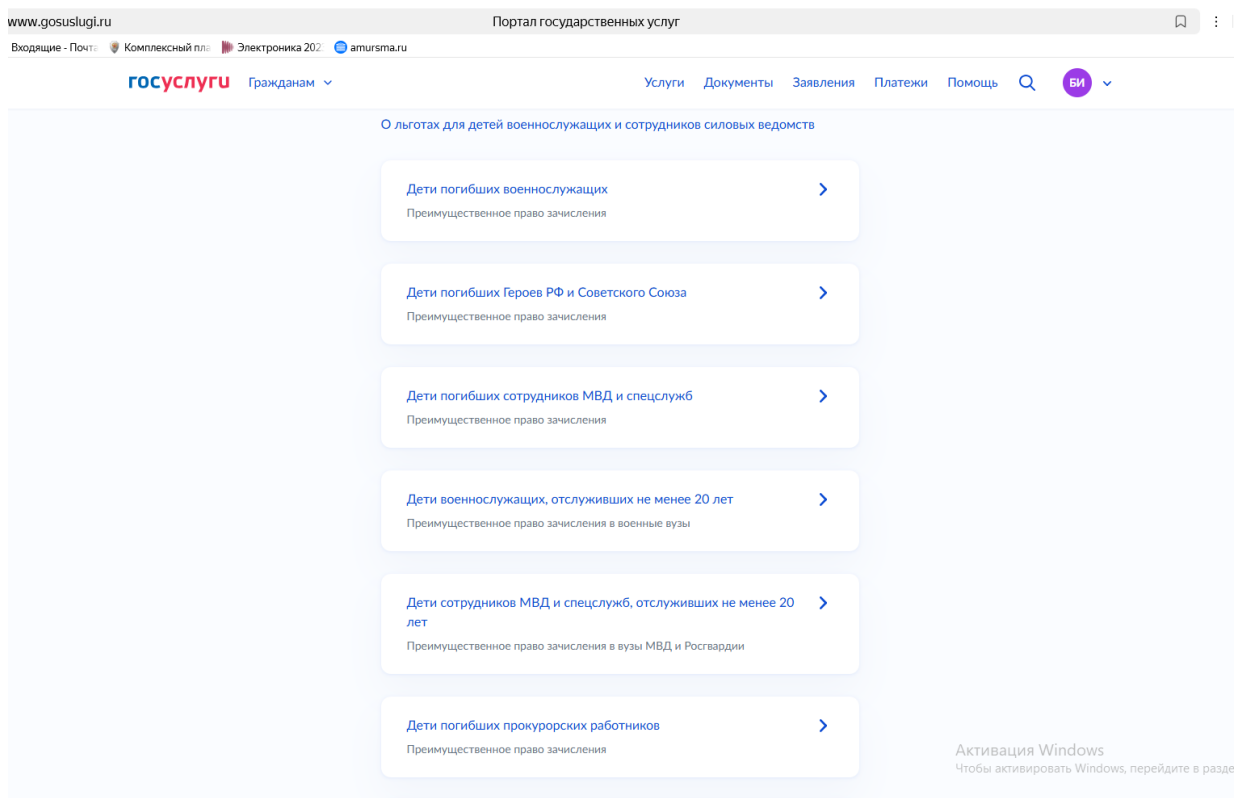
www.gosuslugi.ru
Портал государственных услуг

Входящие - Почта
Комплексный пла
Электроника 202
amursma.ru

госуслуги
Гражданам
Услуги
Документы
Заявления
Платежи
Помощь
БИ

О льготах для детей военнослужащих и сотрудников силовых ведомств

Дети погибших военнослужащих
Преимущественное право зачисления

Дети погибших Героев РФ и Советского Союза
Преимущественное право зачисления

Дети погибших сотрудников МВД и спецслужб
Преимущественное право зачисления

Дети военнослужащих, отслуживших не менее 20 лет
Преимущественное право зачисления в военные вузы

Дети сотрудников МВД и спецслужб, отслуживших не менее 20 лет
Преимущественное право зачисления в вузы МВД и Росгвардии

Дети погибших прокурорских работников
Преимущественное право зачисления

Активация Windows
Чтобы активировать Windows, перейдите в разде